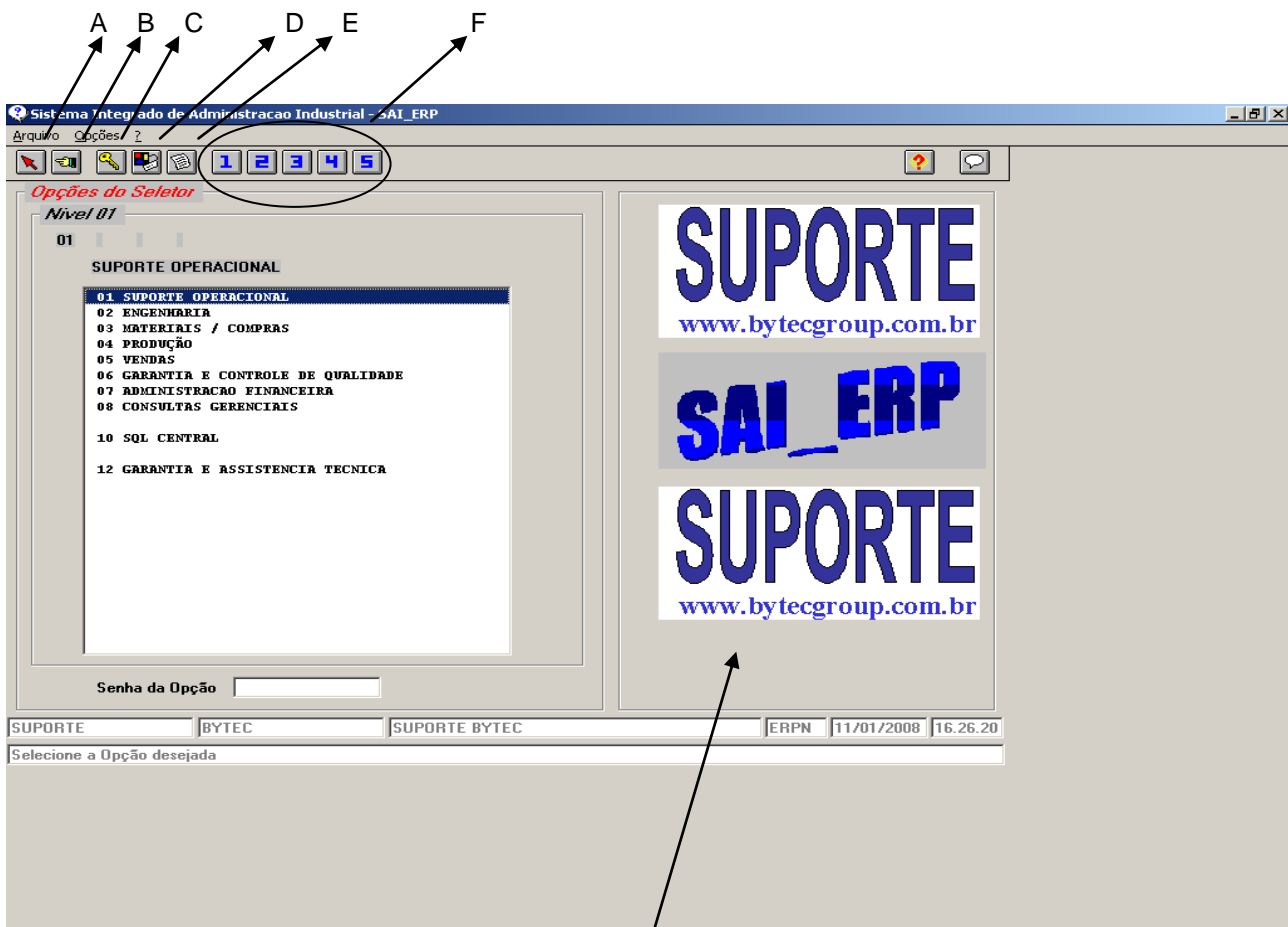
A B C D E F

Sistema Integrado de Administracao Industrial - SAI_ERP

Arquivo Opções ?

1 2 3 4 5

Opções do Seletor

Nivel 01

01

SUPORTE OPERACIONAL

01 SUPORTE OPERACIONAL
02 ENGENHARIA
03 MATERIAIS / COMPRAS
04 PRODUÇÃO
05 VENDAS
06 GARANTIA E CONTROLE DE QUALIDADE
07 ADMINISTRACAO FINANCEIRA
08 CONSULTAS GERENCIAIS

10 SQL CENTRAL

12 GARANTIA E ASSISTENCIA TECNICA

Senha da Opção

SUPORTE
www.bytecgroup.com.br

SAI_ERP

SUPORTE
www.bytecgroup.com.br

SUPORTE | BYTEC | SUPORTE BYTEC | ERPN | 11/01/2008 | 16.26.20

Selecione a Opção desejada